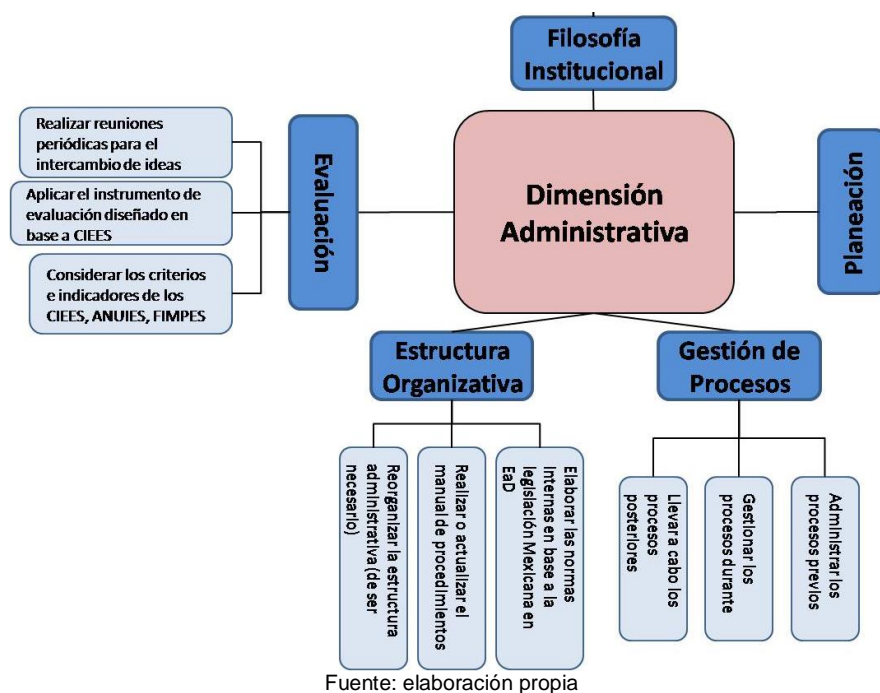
Filosofía Institucional

Realizar reuniones periódicas para el intercambio de ideas

Aplicar el instrumento de evaluación diseñado en base a CIEES

Considerar los criterios e indicadores de los CIEES, ANUIES, FIMPES

Evaluación

Dimensión Administrativa

Planeación

Estructura Organizativa

Gestión de Procesos

Reorganizar la estructura administrativa (de ser necesario)

Realizar o actualizar el manual de procedimientos

Elaborar las normas internas en base a la legislación Mexicana en EaD

Llevar a cabo los procesos posteriores

Gestionar los procesos durante

Administrar los procesos previos

Fuente: elaboración propia